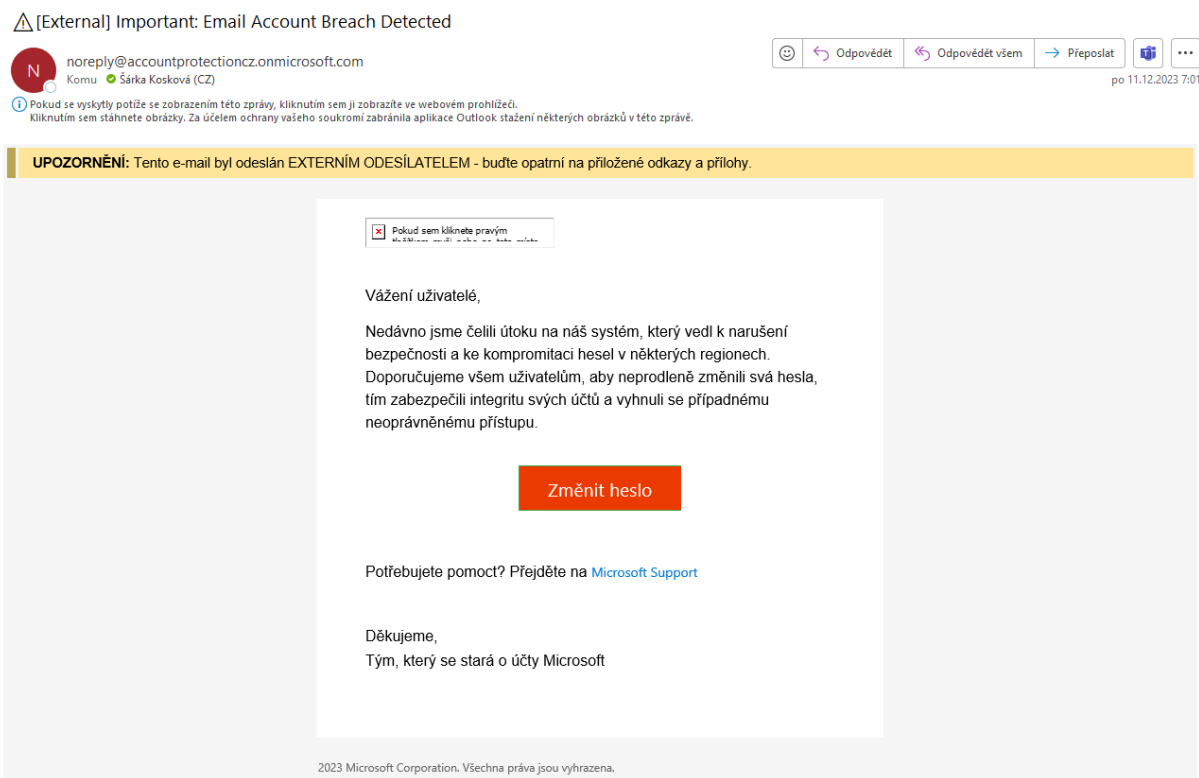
[External] Important: Email Account Breach Detected

N

noreply@accountprotectioncz.onmicrosoft.com
Komu Šárka Kosková (CZ)

Odpovědět | Odpovědět všem | Přeposlat

po 11.12.2023 7:01

Pokud se vyskytly potíže se zobrazením této zprávy, klikněte sem a zobrazte ji ve webovém prohlížeči.
Kliknutím sem stáhnete obrázky. Za účelem ochrany vašeho soukromí zabránila aplikace Outlook stažení některých obrázků v této zprávě.

UPOZORNĚNÍ: Tento e-mail byl odeslán EXTERNÍM ODESÍLATELEM - buďte opatrní na přiložené odkazy a přílohy.

Pokud sem kliknete pravým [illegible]

Vážení uživatelé,

Nedávno jsme čelili útoku na náš systém, který vedl k narušení bezpečnosti a ke kompromitaci hesel v některých regionech. Doporučujeme všem uživatelům, aby neprodleně změnili svá hesla, tím zabezpečili integritu svých účtů a vyhnuli se případnému neoprávněnému přístupu.

Změnit heslo

Potřebujete pomoct? Přejděte na Microsoft Support

Děkujeme,
Tým, který se stará o účty Microsoft

2023 Microsoft Corporation. Všechna práva jsou vyhrazena.